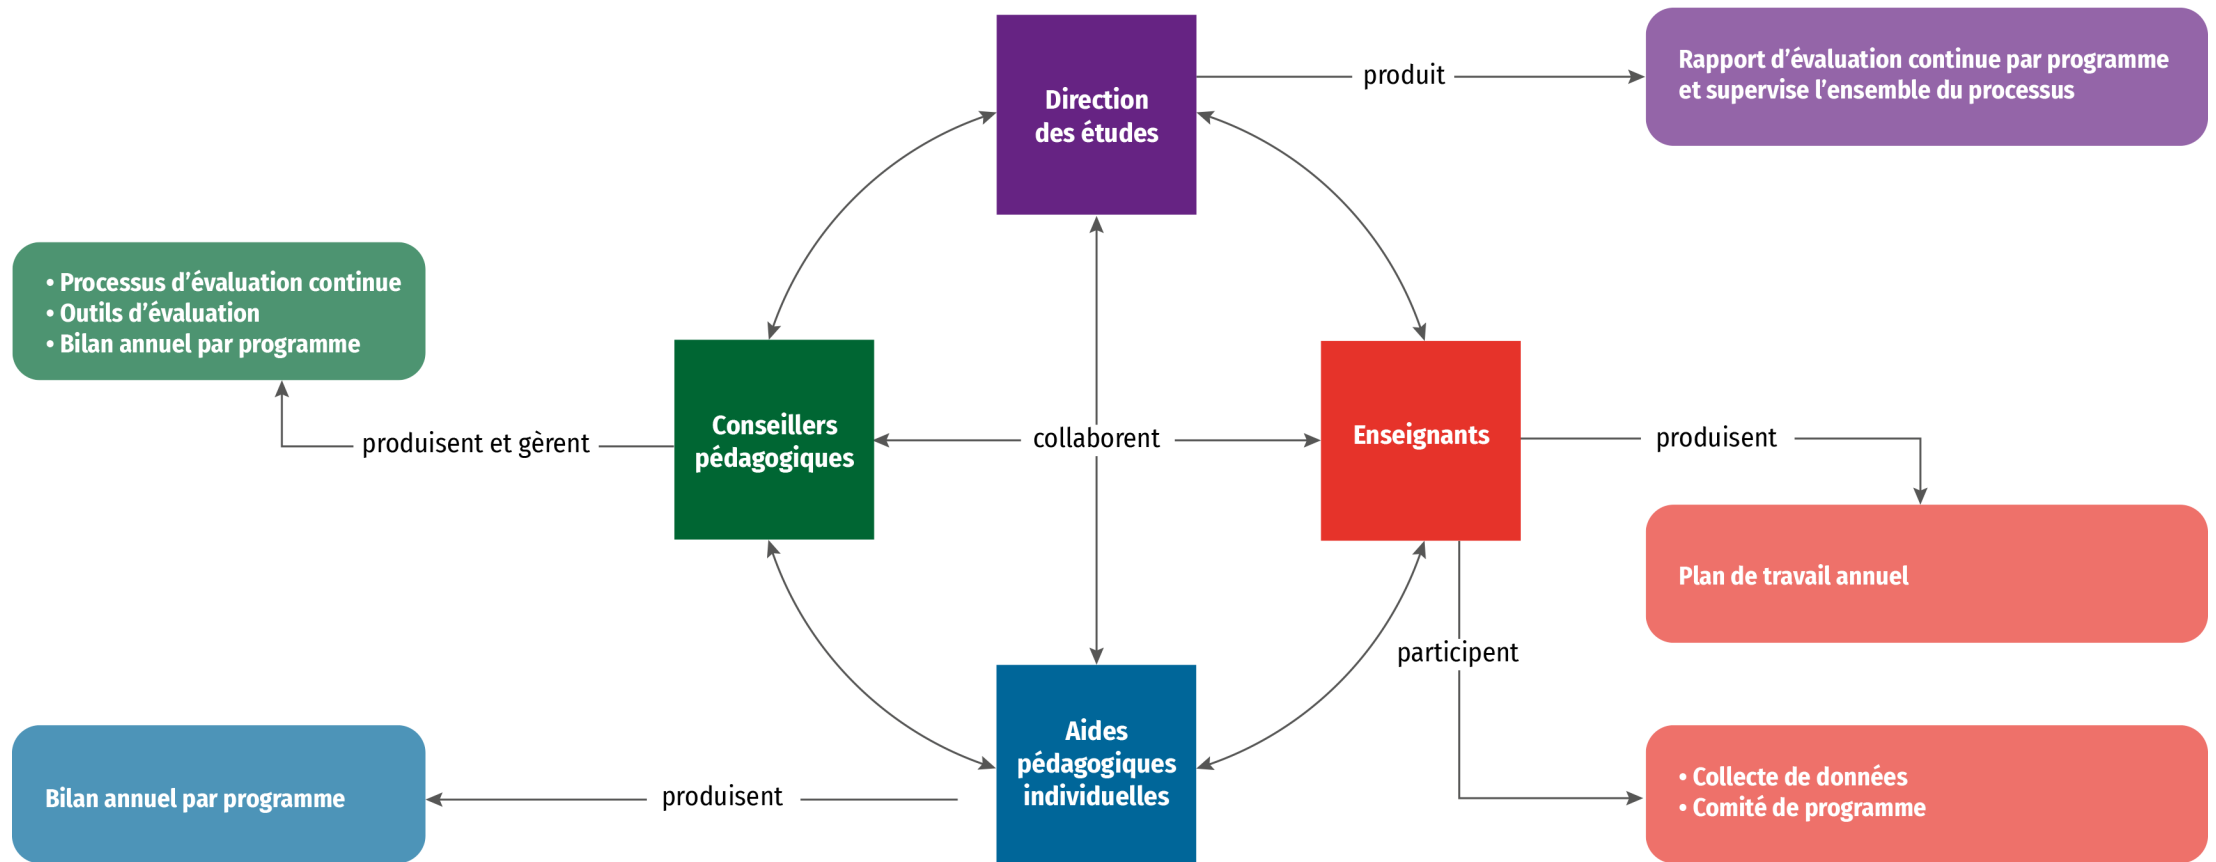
Direction des études

produit

Rapport d'évaluation continue par programme et supervise l'ensemble du processus

• Processus d'évaluation continue
• Outils d'évaluation
• Bilan annuel par programme

produisent et gèrent

Conseillers pédagogiques

collaborent

Enseignants

produisent

Plan de travail annuel

participent

Aides pédagogiques individuelles

Bilan annuel par programme

produisent

• Collecte de données
• Comité de programme